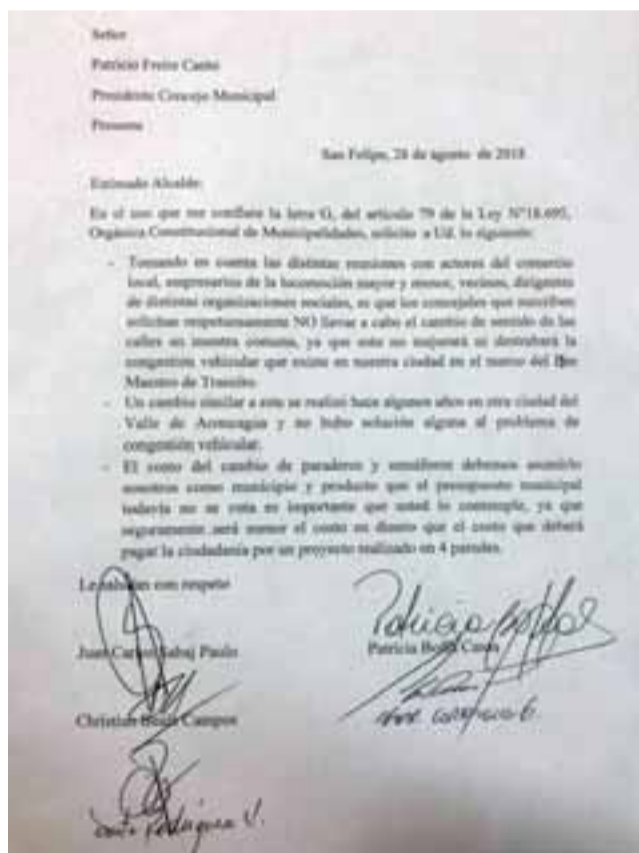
Señor

Patricio Freire Canto

Presidente Concejo Municipal

Presente

San Felipe, 28 de agosto de 2018

Estimado Alcalde:

En el uso que me confiere la letra G, del artículo 79 de la Ley N°18.695, Orgánica Constitucional de Municipalidades, solicito a Ud. lo siguiente:

- Tomando en cuenta las distintas reuniones con actores del comercio local, empresarios de la locomoción mayor y menor, vecinos, dirigentes de distintas organizaciones sociales, es que los concejales que suscriben solicitan respetuosamente NO llevar a cabo el cambio de sentido de las calles en nuestra comuna, ya que esto no mejorará ni destrabará la congestión vehicular que existe en nuestra ciudad en el marco del Plan Maestro de Tránsito.
- Un cambio similar a este se realizó hace algunos años en otra ciudad del Valle de Aconcagua y no hubo solución alguna al problema de congestión vehicular.
- El costo del cambio de paraderos y semáforos debemos asumirlo nosotros como municipio y producto que el presupuesto municipal todavía no se cota es importante que usted lo contemple, ya que seguramente será menor el costo en dinero que el costo que deberá pagar la ciudadanía por un proyecto realizado en 4 paredes.

Le saludan con respeto

Juan Carlos Sabaj Paulo

Christian Beals Campos

Patricia Boffa Casas

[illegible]

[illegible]